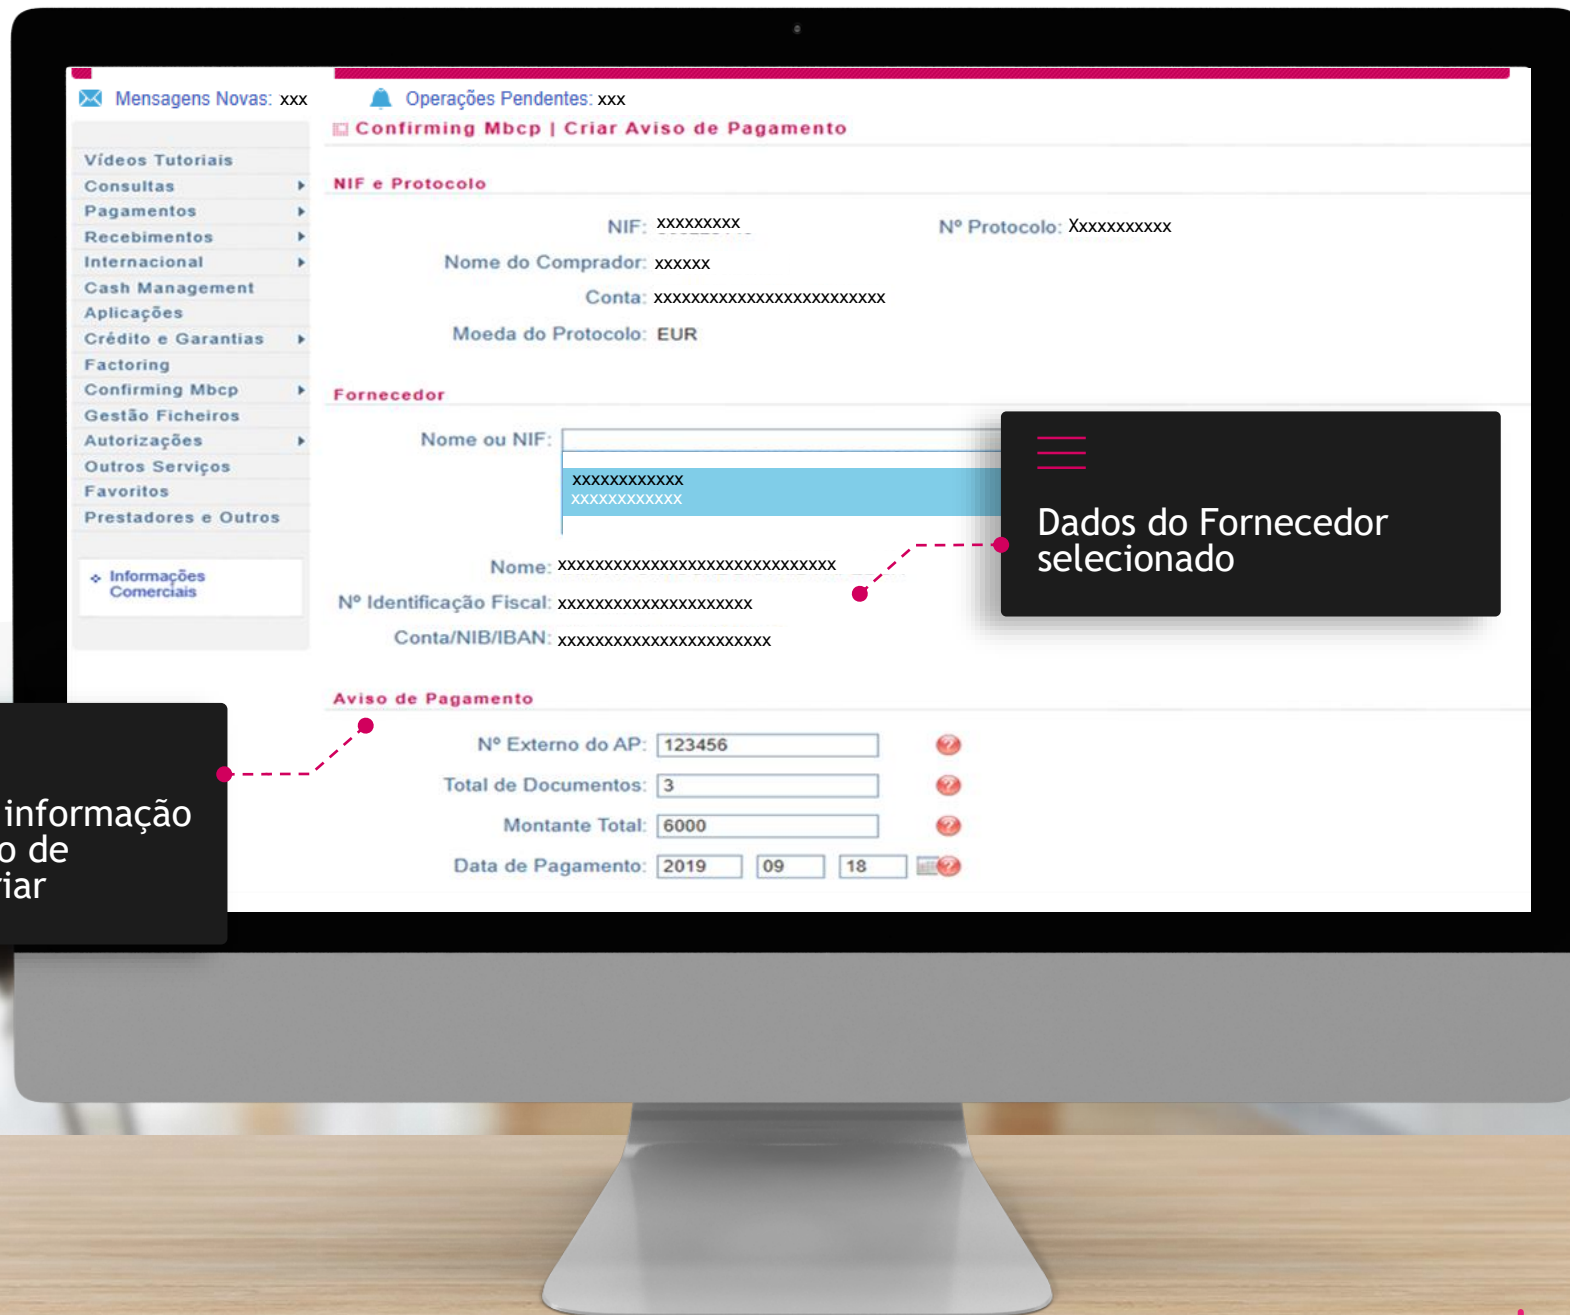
Mensagens Novas: xxx

Operações Pendentes: xxx

Confirming Mbcp | Criar Aviso de Pagamento

Vídeos Tutoriais
Consultas
Pagamentos
Recebimentos
Internacional
Cash Management
Aplicações
Crédito e Garantias
Factoring
Confirming Mbcp
Gestão Ficheiros
Autorizações
Outros Serviços
Favoritos
Prestadores e Outros

Informações Comerciais

NIF e Protocolo

NIF: xxxxxxxxx

Nº Protocolo: Xxxxxxxxxxx

Nome do Comprador: xxxxxx

Conta: xxxxxxxxxxxxxxxxxxxxxxxxx

Moeda do Protocolo: EUR

Fornecedor

Nome ou NIF:

xxxxxxxxxxxx
xxxxxxxxxxxx

Nome: xxxxxxxxxxxxxxxxxxxxxxxxxxxxxx

Nº Identificação Fiscal: xxxxxxxxxxxxxxxxxxxxx

Conta/NIB/IBAN: xxxxxxxxxxxxxxxxxxxxxxx

Dados do Fornecedor selecionado

Aviso de Pagamento

Nº Externo do AP: 123456

Total de Documentos: 3

Montante Total: 6000

Data de Pagamento: 2019 09 18

informação
o de
iar